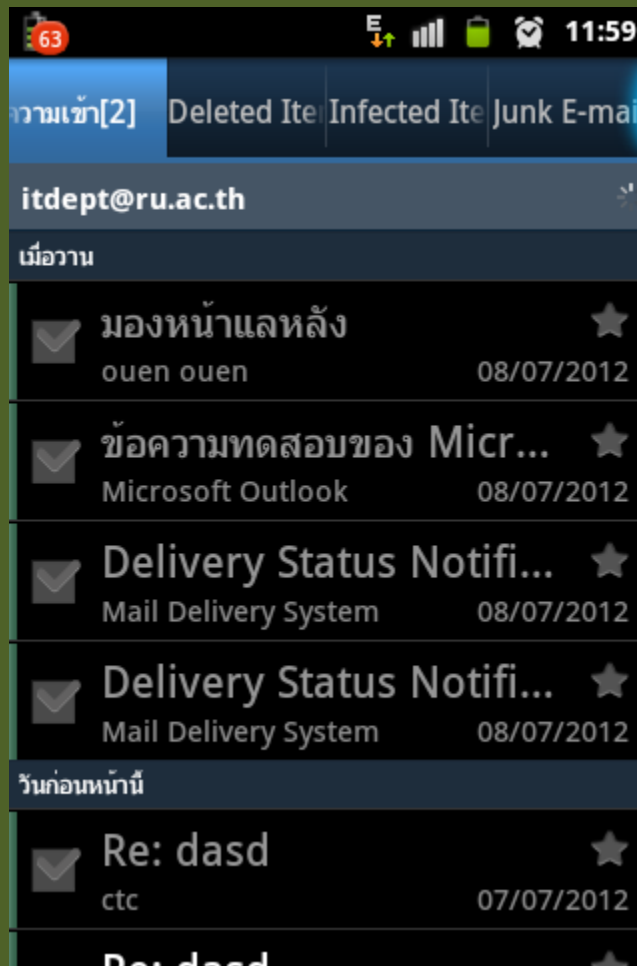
63 E 11:59

ความเข้า[2] Deleted Ite Infected Ite Junk E-mai

itdept@ru.ac.th

เมื่อวาน

มองหน้าแลหลัง
ouen ouen 08/07/2012

ข้อความทดสอบของ Micr...
Microsoft Outlook 08/07/2012

Delivery Status Notifi...
Mail Delivery System 08/07/2012

Delivery Status Notifi...
Mail Delivery System 08/07/2012

วันก่อนหน้านี้

Re: dasd
ctc 07/07/2012

Re: dasd